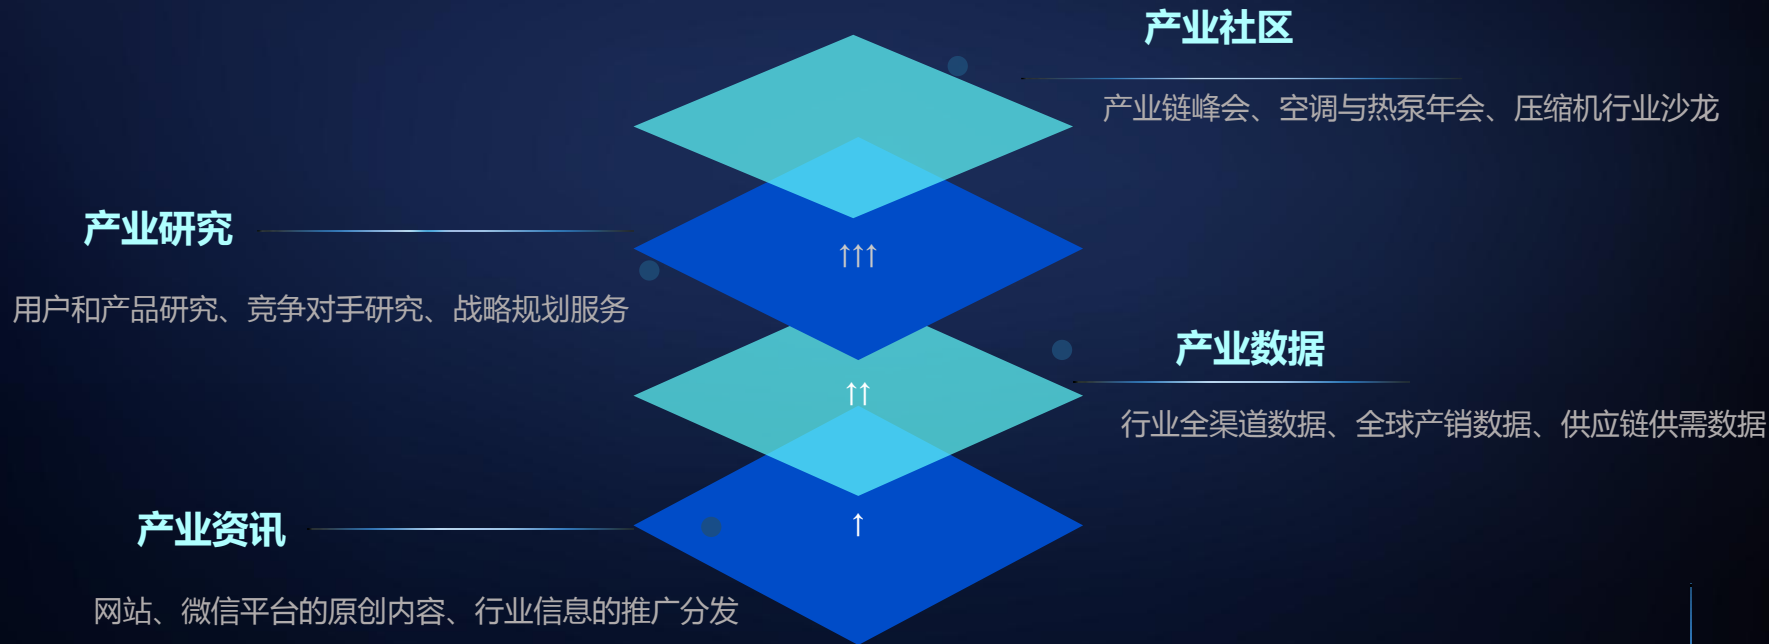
产业社区

产业链峰会、空调与热泵年会、压缩机行业沙龙

产业研究

用户和产品研究、竞争对手研究、战略规划服务

↑↑↑

产业数据

行业全渠道数据、全球产销数据、供应链供需数据

↑↑

产业资讯

↑

网站、微信平台的原创内容、行业信息的推广分发